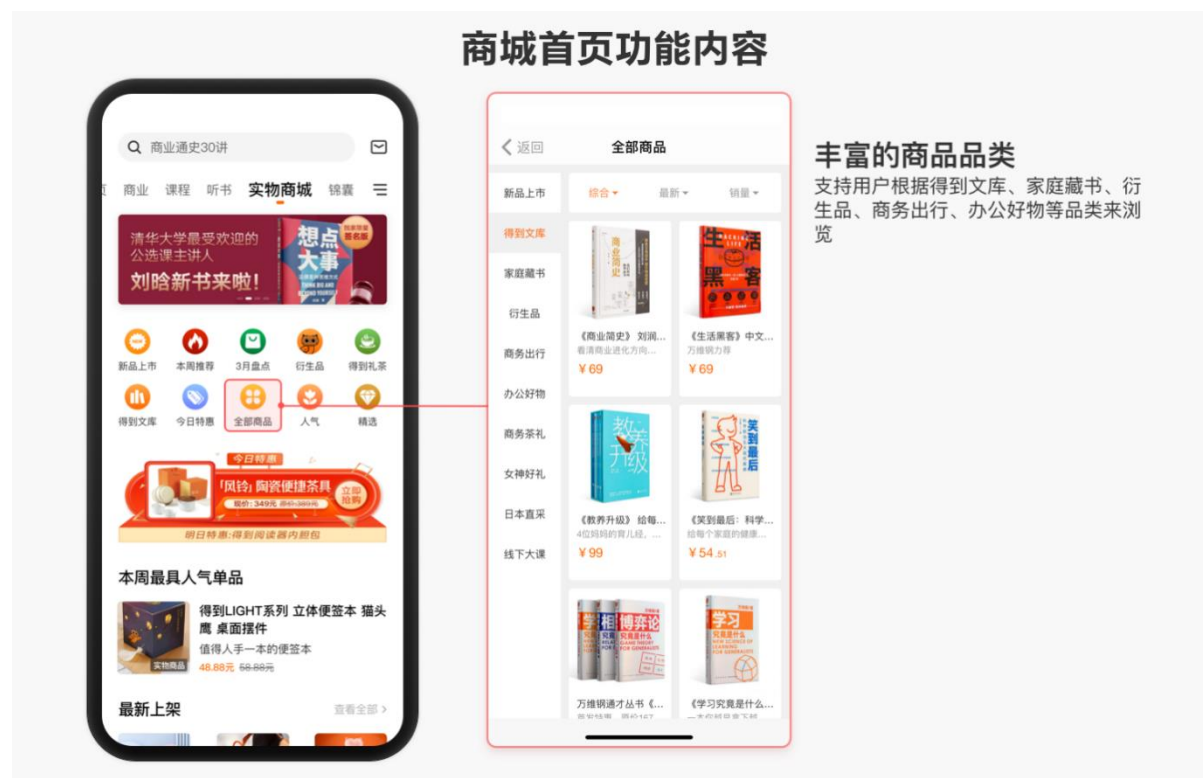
商城首页功能内容

商业通史30讲

课 商业 课程 听书 实物商城 锦囊

清华大学最受欢迎的公选课主讲人
刘晗新书来啦!
想点大事

新品上市 本周推荐 3月盘点 衍生品 得到礼茶
得到文库 今日特惠 全部商品 人气 精选

今日特惠
「风铃」陶瓷便捷茶具
现价：349元 原价：389元
立即抢购
明日特惠：得到阅读器内胆包

本周最具人气单品
得到LIGHT系列 立体便签本 猫头鹰 桌面摆件
值得人手一本的便签本
实物商品
48.88元 58.88元

最新上架 查看全部 >

< 返回 全部商品

新品上市
得到文库
家庭藏书
衍生品
商务出行
办公好物
商务茶礼
女神好礼
日本直采
线下大课

综合 最新 销量

《商业简史》 刘润...
看清商业进化方向...
¥69

《生活黑客》中文...
万维钢力荐
¥69

《教养升级》 给每...
4位妈妈的育儿经...
¥99

《笑到最后：科学...
给每个家庭的健康...
¥54.51

万维钢通才丛书《...
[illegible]

《学习究竟是什么...
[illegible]

丰富的商品品类
支持用户根据得到文库、家庭藏书、衍生品、商务出行、办公好物等品类来浏览